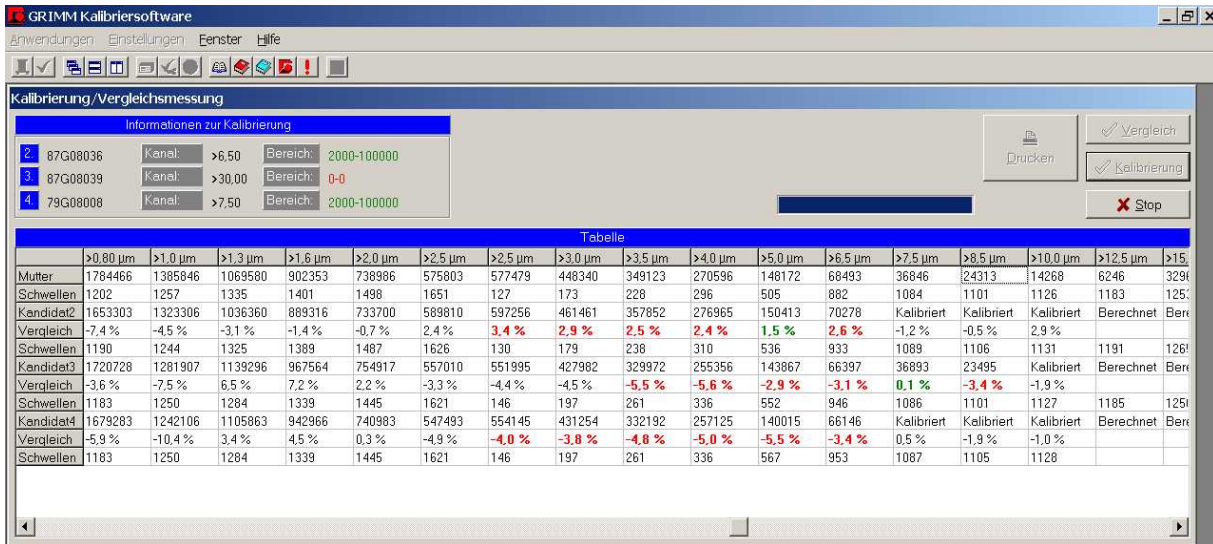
GRIMM Kalibriersoftware

Anwendungen Einstellungen Fenster Hilfe

Kalibrierung/Vergleichsmessung

Informationen zur Kalibrierung

2. 87G08036 Kanal: >6,50 Bereich: 2000-100000
3. 87G08039 Kanal: >30,00 Bereich: 0-0
4. 79G08008 Kanal: >7,50 Bereich: 2000-100000

Drucken

Vergleich

Kalibrierung

Stop

Tabelle

| | >0,80 µm | >1,0 µm | >1,3 µm | >1,6 µm | >2,0 µm | >2,5 µm | >2,5 µm | >3,0 µm | >3,5 µm | >4,0 µm | >5,0 µm | >6,5 µm | >7,5 µm | >8,5 µm | >10,0 µm | >12,5 µm | >15, |
|---|---|---|---|---|---|---|---|---|---|---|---|---|---|---|---|---|---|
| Mutter | 1784466 | 1385846 | 1069580 | 902353 | 738986 | 575803 | 577479 | 448340 | 349123 | 270596 | 148172 | 68493 | 36846 | 24313 | 14268 | 6246 | 329 |
| Schwellen | 1202 | 1257 | 1335 | 1401 | 1498 | 1651 | 127 | 173 | 228 | 296 | 505 | 882 | 1084 | 1101 | 1126 | 1183 | 125 |
| Kandidat2 | 1653303 | 1323306 | 1036360 | 889316 | 733700 | 589810 | 597256 | 461461 | 357852 | 276965 | 150413 | 70278 | Kalibriert | Kalibriert | Kalibriert | Berechnet | Ber |
| Vergleich | -7,4 % | -4,5 % | -3,1 % | -1,4 % | -0,7 % | 2,4 % | 3,4 % | 2,9 % | 2,5 % | 2,4 % | 1,5 % | 2,6 % | -1,2 % | -0,5 % | 2,9 % | | |
| Schwellen | 1190 | 1244 | 1325 | 1389 | 1487 | 1626 | 130 | 179 | 238 | 310 | 536 | 933 | 1089 | 1106 | 1131 | 1191 | 126 |
| Kandidat3 | 1720728 | 1281907 | 1139296 | 967564 | 754917 | 557010 | 551995 | 427982 | 329972 | 255356 | 143867 | 66397 | 36893 | 23495 | Kalibriert | Berechnet | Ber |
| Vergleich | -3,6 % | -7,5 % | 6,5 % | 7,2 % | 2,2 % | -3,3 % | -4,4 % | -4,5 % | -5,5 % | -5,6 % | -2,9 % | -3,1 % | 0,1 % | -3,4 % | -1,9 % | | |
| Schwellen | 1183 | 1250 | 1284 | 1339 | 1445 | 1621 | 146 | 197 | 261 | 336 | 552 | 946 | 1086 | 1101 | 1127 | 1185 | 125 |
| Kandidat4 | 1679283 | 1242106 | 1105863 | 942966 | 740983 | 547493 | 554145 | 431254 | 332192 | 257125 | 140015 | 66146 | Kalibriert | Kalibriert | Kalibriert | Berechnet | Ber |
| Vergleich | -5,9 % | -10,4 % | 3,4 % | 4,5 % | 0,3 % | -4,9 % | -4,0 % | -3,8 % | -4,8 % | -5,0 % | -5,5 % | -3,4 % | 0,5 % | -1,9 % | -1,0 % | | |
| Schwellen | 1183 | 1250 | 1284 | 1339 | 1445 | 1621 | 146 | 197 | 261 | 336 | 567 | 953 | 1087 | 1105 | 1128 | | |